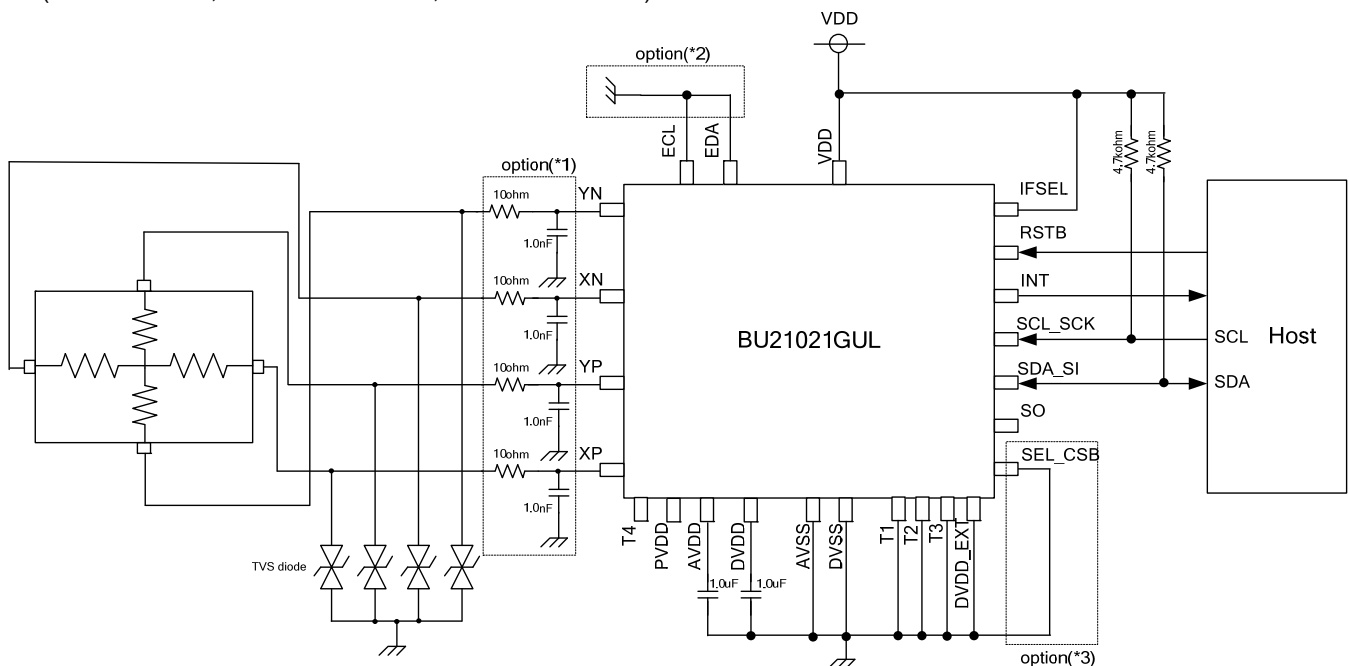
VDD
option(*2)
ECL
EDA
VDD
option(*1)
10ohm
YN
1.0nF
10ohm
XN
1.0nF
10ohm
YP
1.0nF
10ohm
XP
1.0nF
BU21021GUL
IFSEL
RSTB
INT
SCL_SCK
SDA_SI
SO
SEL_CSB
4.7kohm
4.7kohm
SCL
SDA
Host
T4
PVDD
AVDD
DVDD
AVSS
DVSS
T1
T2
T3
DVDD_EXT
1.0uF
1.0uF
TVS diode
option(*3)